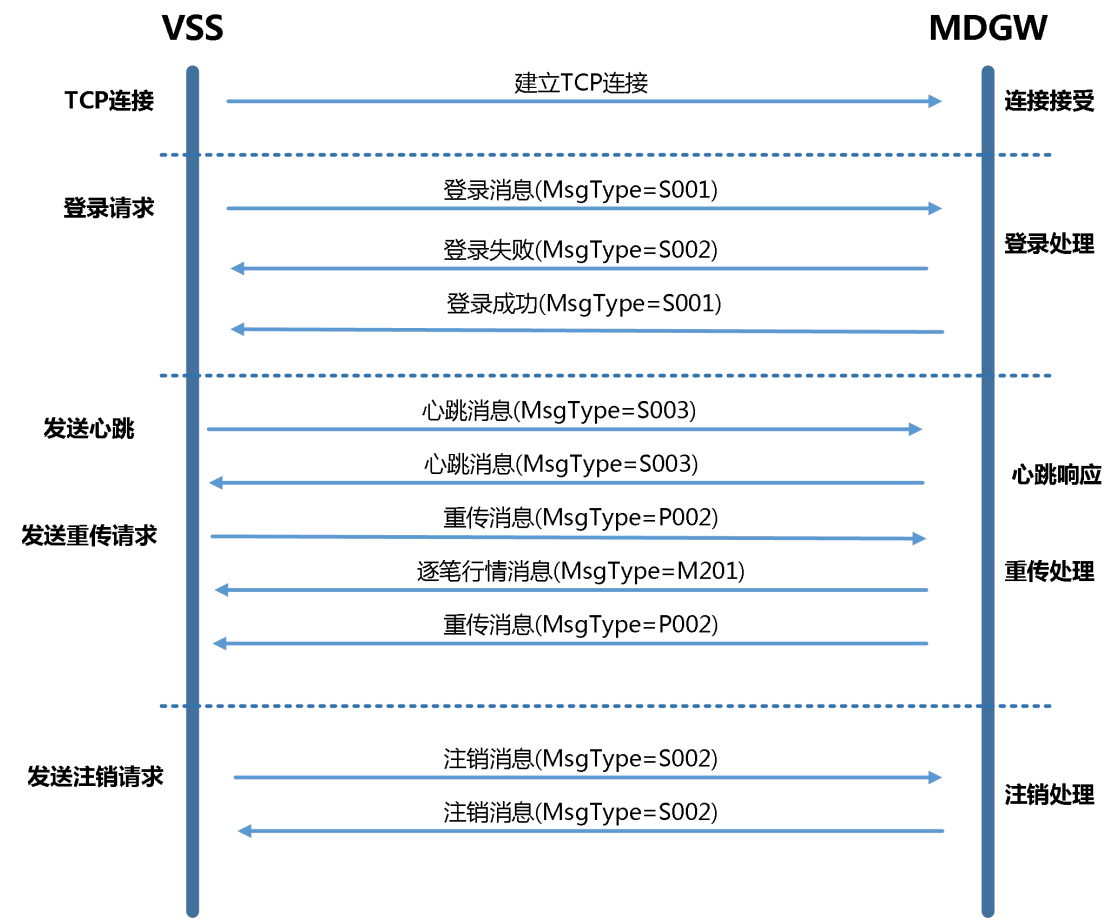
VSS

MDGW

TCP连接

建立TCP连接

连接接受

登录请求

登录消息(MsgType=S001)

登录失败(MsgType=S002)

登录处理

登录成功(MsgType=S001)

发送心跳

心跳消息(MsgType=S003)

心跳消息(MsgType=S003)

心跳响应

发送重传请求

重传消息(MsgType=P002)

逐笔行情消息(MsgType=M201)

重传处理

重传消息(MsgType=P002)

发送注销请求

注销消息(MsgType=S002)

注销处理

注销消息(MsgType=S002)